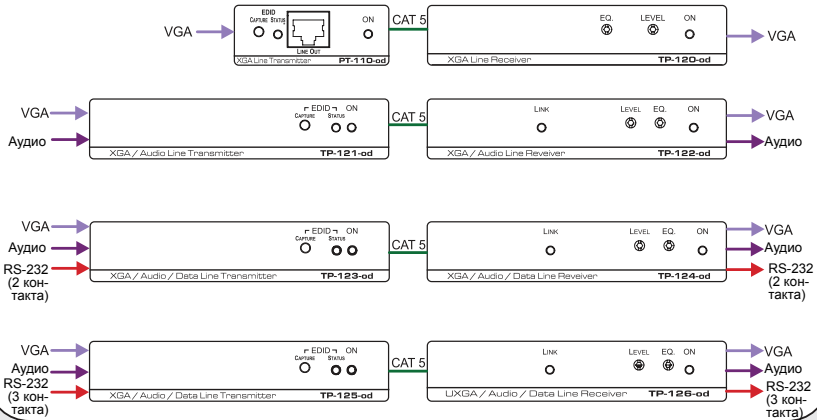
VGA

EDID
CAPTURE STATUS
LINE OUT
ON
XGA Line Transmitter PT-110-od

CAT 5

EQ. LEVEL ON
XGA Line Receiver TP-120-od

VGA

VGA
Аудио

EDID
CAPTURE STATUS
ON
XGA / Audio Line Transmitter TP-121-od

CAT 5

LINK LEVEL EQ. ON
XGA / Audio Line Reveiver TP-122-od

VGA
Аудио

VGA
Аудио
RS-232 (2 контакта)

EDID
CAPTURE STATUS
ON
XGA / Audio / Data Line Transmitter TP-123-od

CAT 5

LINK LEVEL EQ. ON
XGA / Audio / Data Line Reveiver TP-124-od

VGA
Аудио
RS-232 (2 контакта)

VGA
Аудио
RS-232 (3 контакта)

EDID
CAPTURE STATUS
ON
XGA / Audio / Data Line Transmitter TP-125-od

CAT 5

LINK LEVEL EQ. ON
UXGA / Audio / Data Line Receiver TP-126-od

VGA
Аудио
RS-232 (3 контакта)